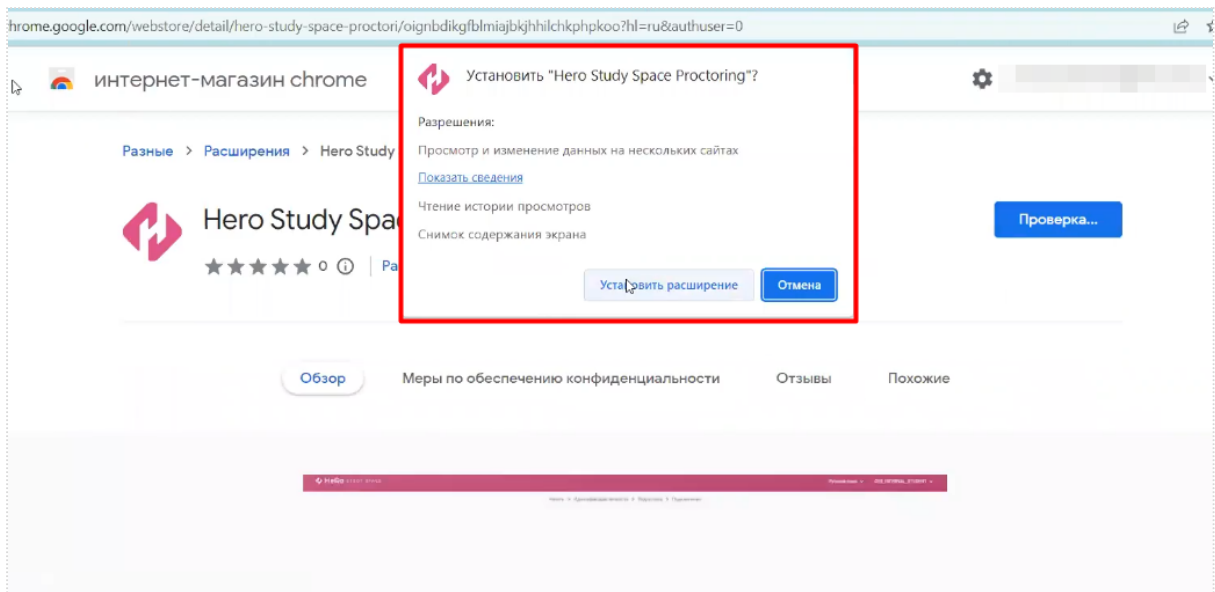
hrome.google.com/webstore/detail/hero-study-space-proctori/oignbdikgfblmiajbkjhhilchkphpkoo?hl=ru&authuser=0

интернет-магазин chrome

Разные > Расширения > Hero Study

Hero Study Spac

0 | Ра

Проверка...

Установить "Hero Study Space Proctoring"?

Разрешения:

Просмотр и изменение данных на нескольких сайтах

Показать сведения

Чтение истории просмотров

Снимок содержания экрана

Установить расширение

Отмена

Обзор

Меры по обеспечению конфиденциальности

Отзывы

Похожие